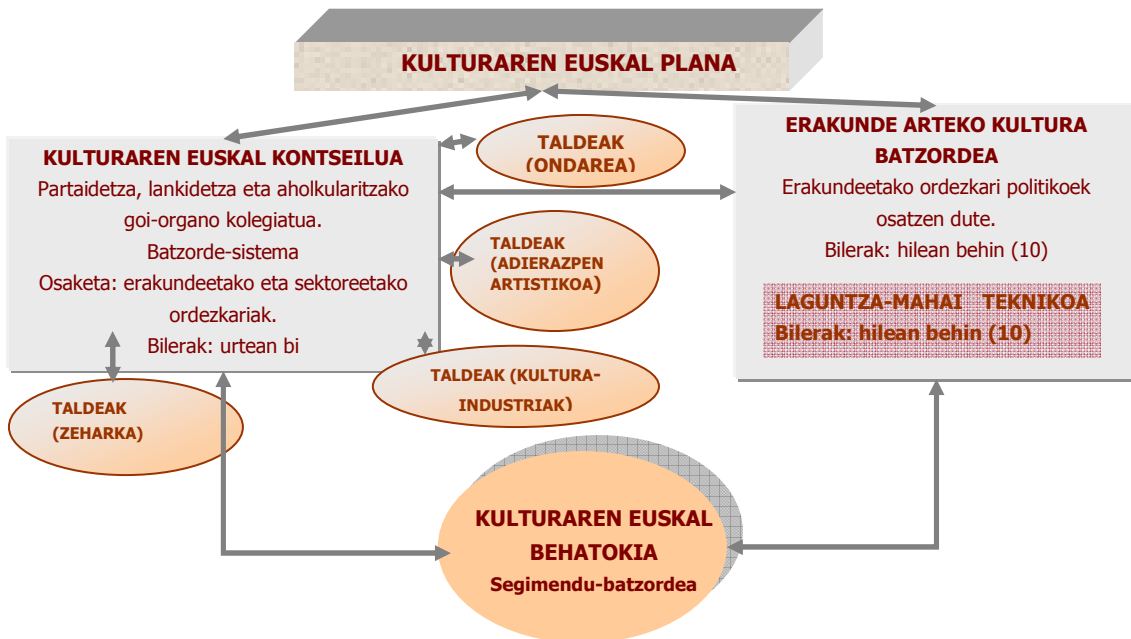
KULTURAREN EUSKAL PLANA

KULTURAREN EUSKAL KONTSEILUA
Partaidetza, lankidetza eta aholkularitzako goi-organo kolegiatua.
Batzorde-sistema
Osaketa: erakundeetako eta sektoreetako ordezkariak.
Bilerak: urtean bi

TALDEAK (ONDAREA)

TALDEAK (ADIERAZPEN ARTISTIKOA)

TALDEAK (KULTURA-INDUSTRIAK)

TALDEAK (ZEHARKA)

ERAKUNDE ARTEKO KULTURA BATZORDEA
Erakundeetako ordezkari politikoek osatzen dute.
Bilerak: hilean behin (10)

LAGUNTZA-MAHAI TEKNIKOA
Bilerak: hilean behin (10)

KULTURAREN EUSKAL BEHATOKIA
Segimendu-batzordea